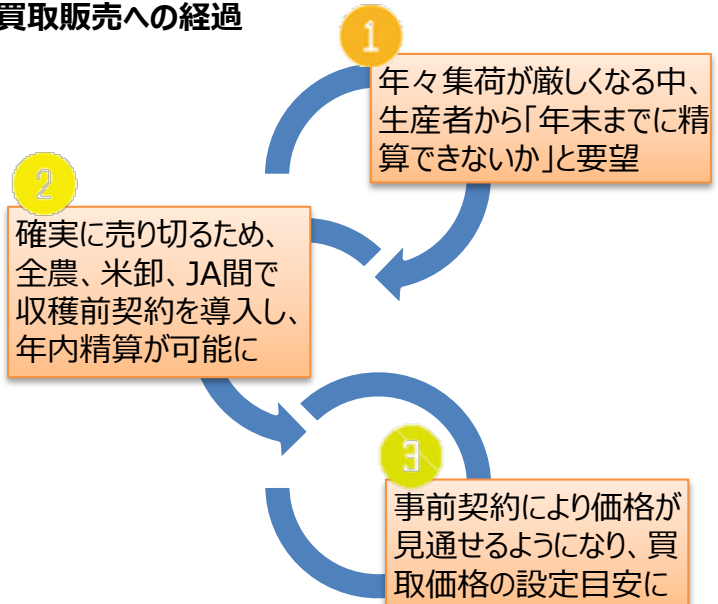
買取販売への経過

1

年々集荷が厳しくなる中、生産者から「年末までに精算できないか」と要望

2

確実に売り切るため、全農、米卸、JA間で収穫前契約を導入し、年内精算が可能に

3

事前契約により価格が見通せるようになり、買取価格の設定目安に